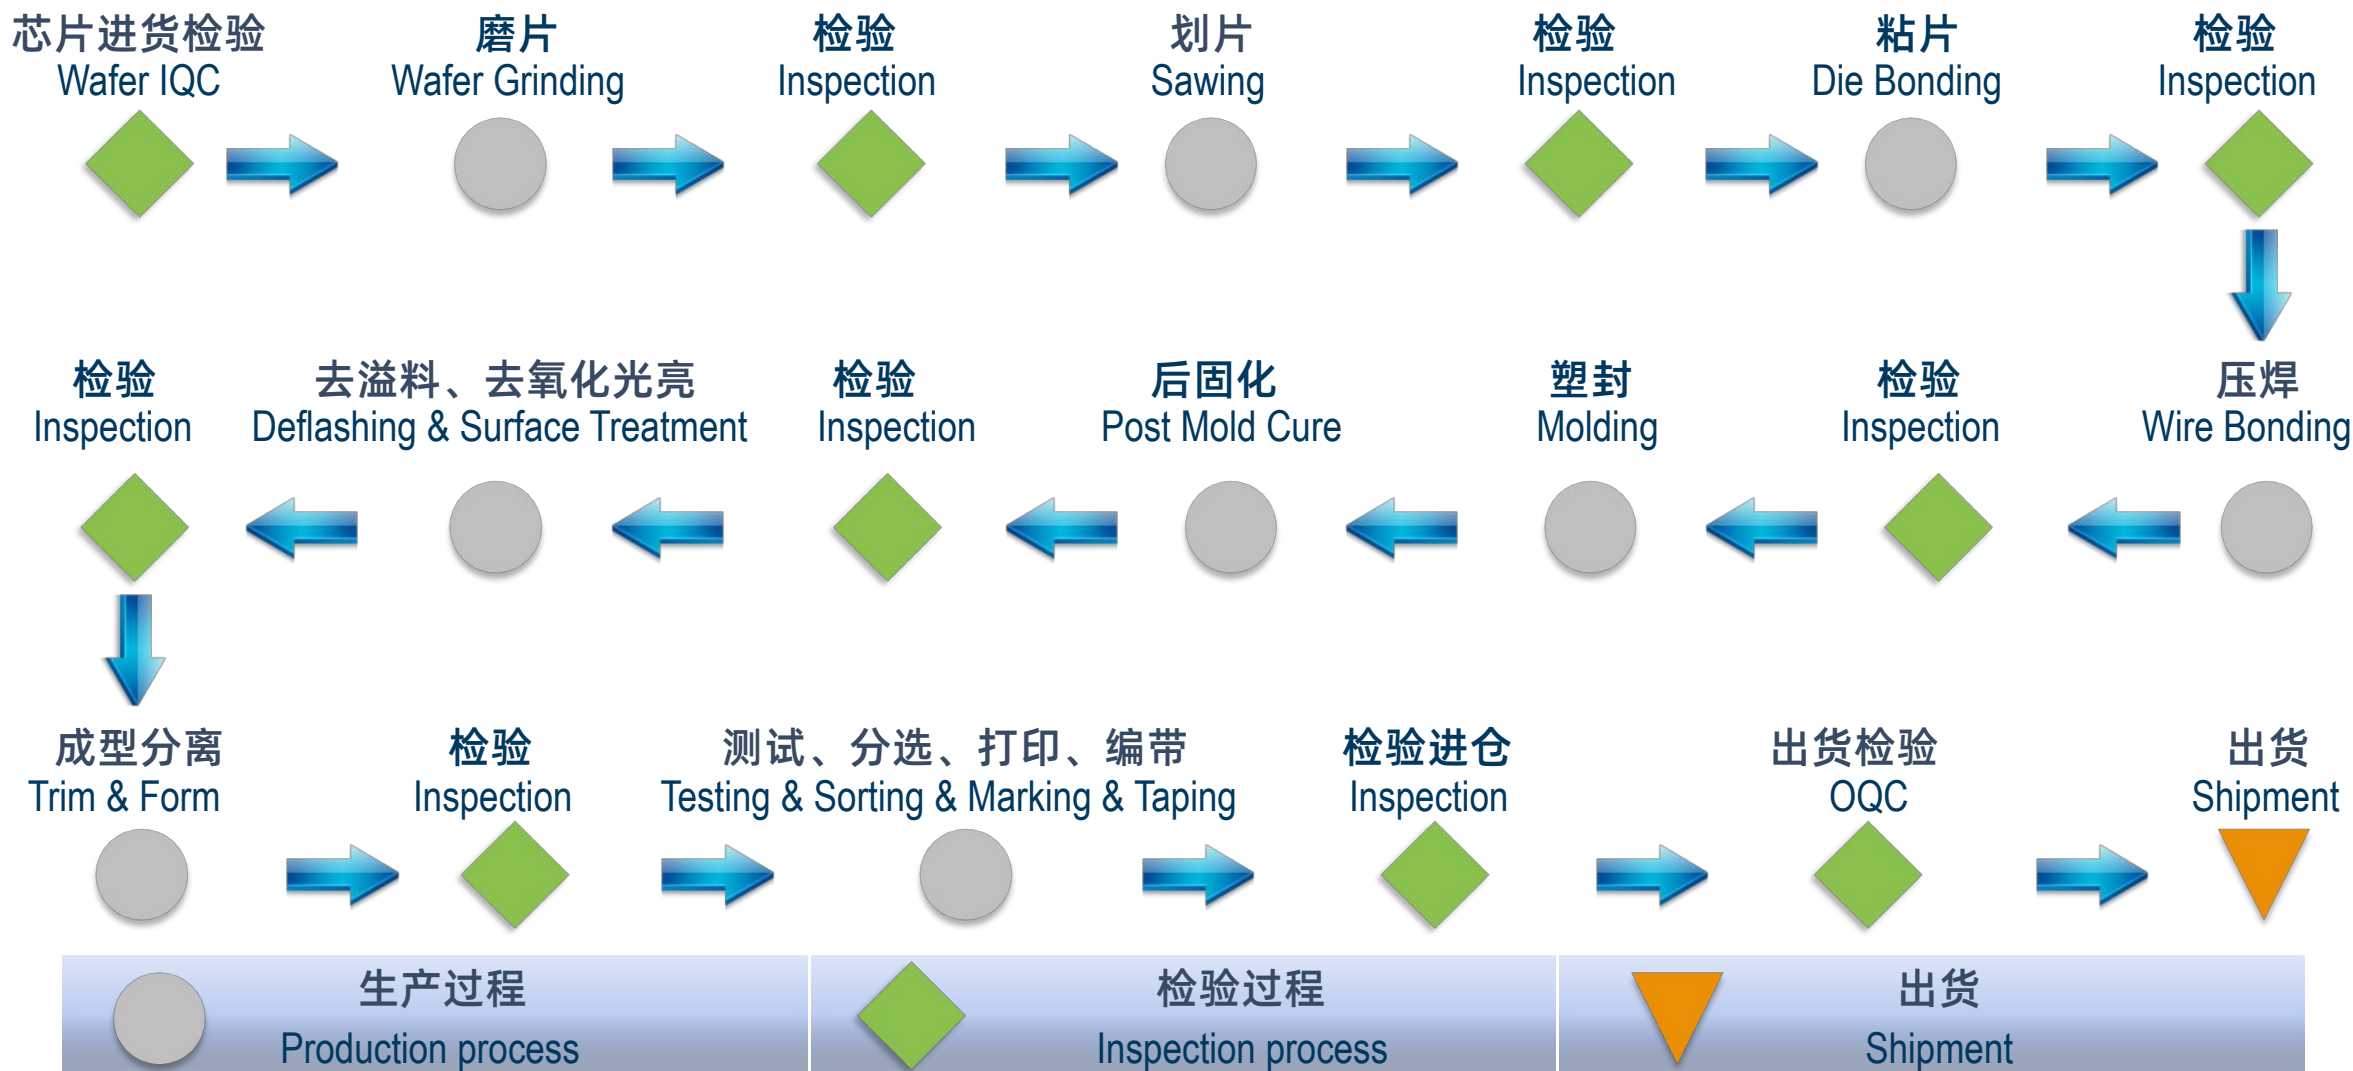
芯片进货检验
Wafer IQC

磨片
Wafer Grinding

检验
Inspection

划片
Sawing

检验
Inspection

粘片
Die Bonding

检验
Inspection

压焊
Wire Bonding

检验
Inspection

塑封
Molding

后固化
Post Mold Cure

检验
Inspection

去溢料、去氧化光亮
Deflashing & Surface Treatment

检验
Inspection

成型分离
Trim & Form

检验
Inspection

测试、分选、打印、编带
Testing & Sorting & Marking & Taping

检验进仓
Inspection

出货检验
OQC

出货
Shipment

生产过程
Production process

检验过程
Inspection process

出货
Shipment